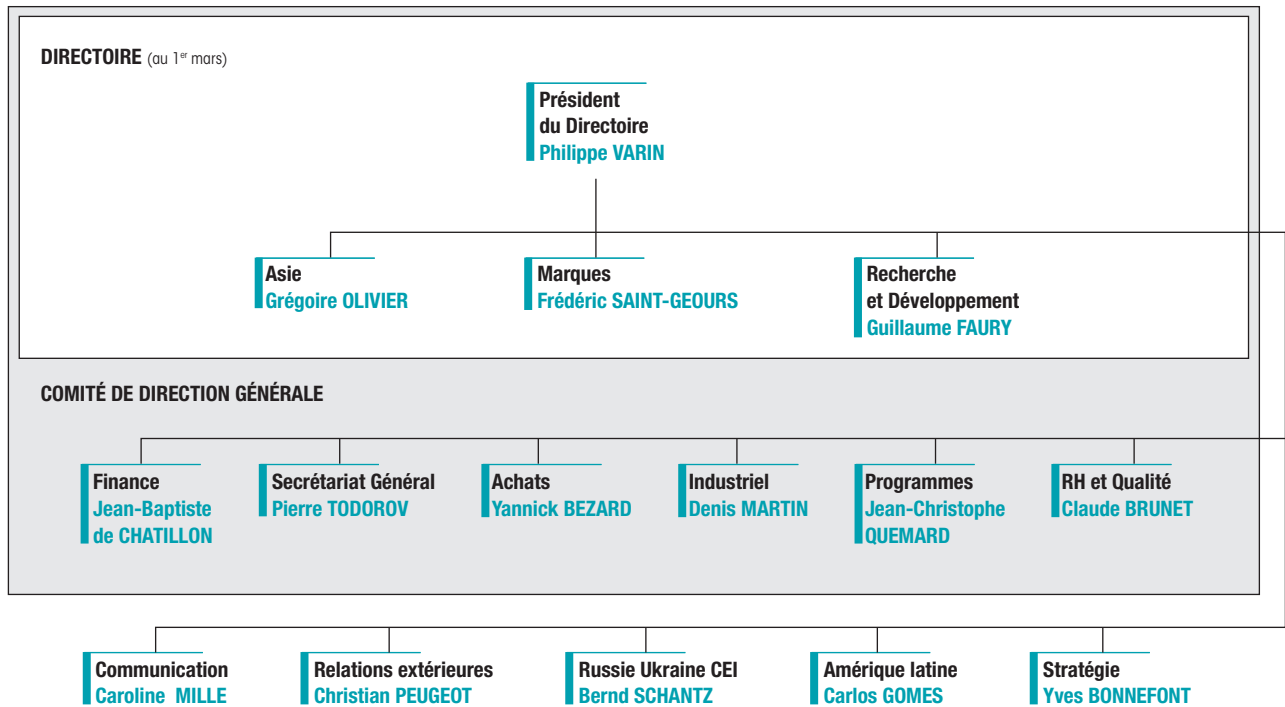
DIRECTOIRE (au 1$^{er}$ mars)

Président du Directoire
Philippe VARIN

Asie
Grégoire OLIVIER

Marques
Frédéric SAINT-GEOURS

Recherche et Développement
Guillaume FAURY

COMITÉ DE DIRECTION GÉNÉRALE

Finance
Jean-Baptiste de CHATILLON

Secrétariat Général
Pierre TODOROV

Achats
Yannick BEZARD

Industriel
Denis MARTIN

Programmes
Jean-Christophe QUEMARD

RH et Qualité
Claude BRUNET

Communication
Caroline MILLE

Relations extérieures
Christian PEUGEOT

Russie Ukraine CEI
Bernd SCHANTZ

Amérique latine
Carlos GOMES

Stratégie
Yves BONNEFONT